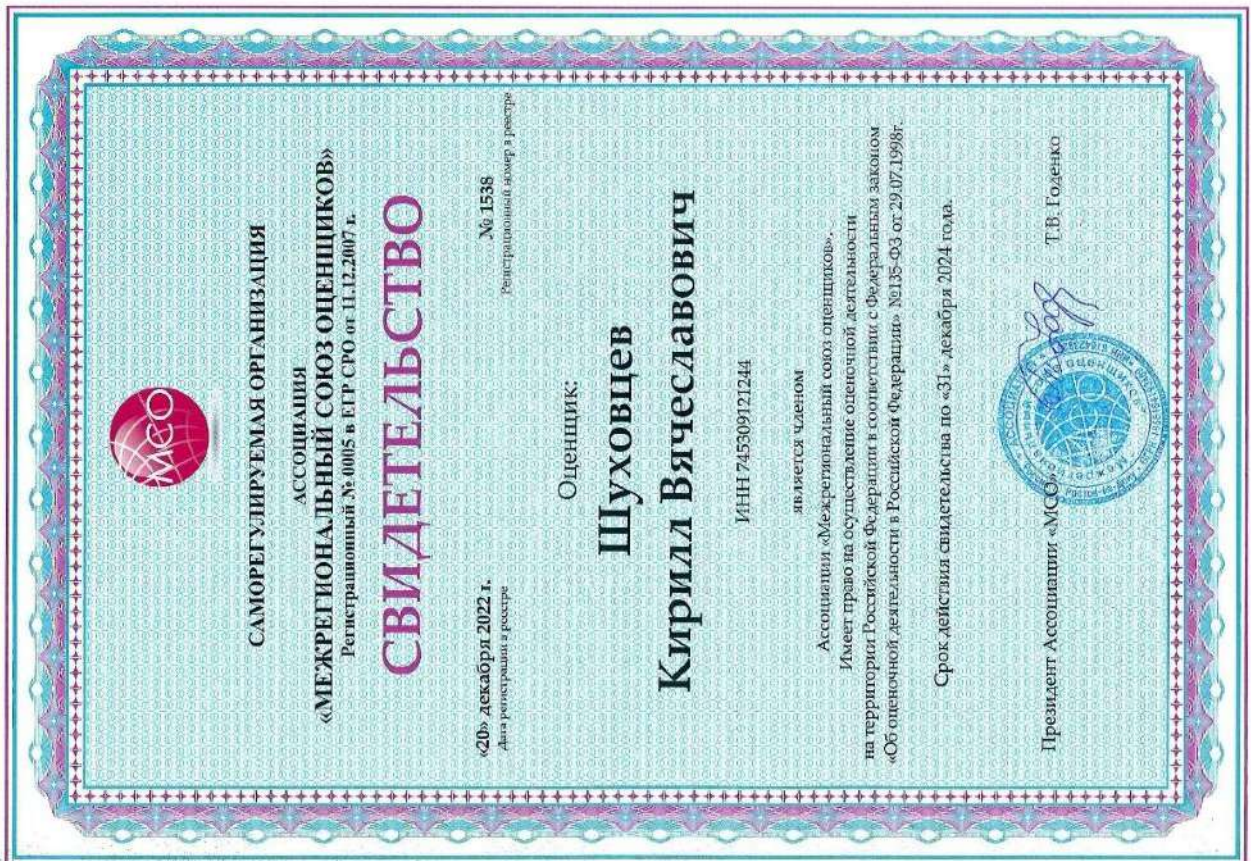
МСО

САМОРЕГУЛИРУЕМАЯ ОРГАНИЗАЦИЯ

АССОЦИАЦИЯ

«МЕЖРЕГИОНАЛЬНЫЙ СОЮЗ ОЦЕНЩИКОВ»

Регистрационный № 0005 в ЕГР СРО от 11.12.2007 г.

СВИДЕТЕЛЬСТВО

«20» декабря 2022 г.
Дата регистрации в реестре

№ 1538
Регистрационный номер в реестре

Оценщик:

Шуховцев
Кирилл Вячеславович

ИНН 745309121244

является членом
Ассоциации «Межрегиональный союз оценщиков».
Имеет право на осуществление оценочной деятельности
на территории Российской Федерации в соответствии с Федеральным законом
«Об оценочной деятельности в Российской Федерации» №135-ФЗ от 29.07.1998г.

Срок действия свидетельства по «31» декабря 2024 года.

Президент Ассоциации «МСО» Т.В. Годенко

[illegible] МЕЖРЕГИОНАЛЬНЫЙ СОЮЗ ОЦЕНЩИКОВ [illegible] Ростов-на-Дону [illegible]